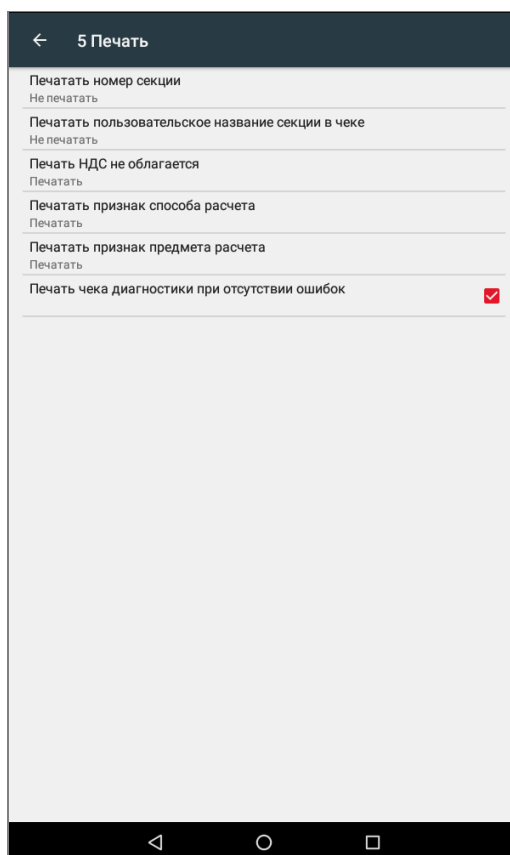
5 Печать

Печатать номер секции
Не печатать

Печатать пользовательское название секции в чеке
Не печатать

Печать НДС не облагается
Печатать

Печатать признак способа расчета
Печатать

Печатать признак предмета расчета
Печатать

Печать чека диагностики при отсутствии ошибок